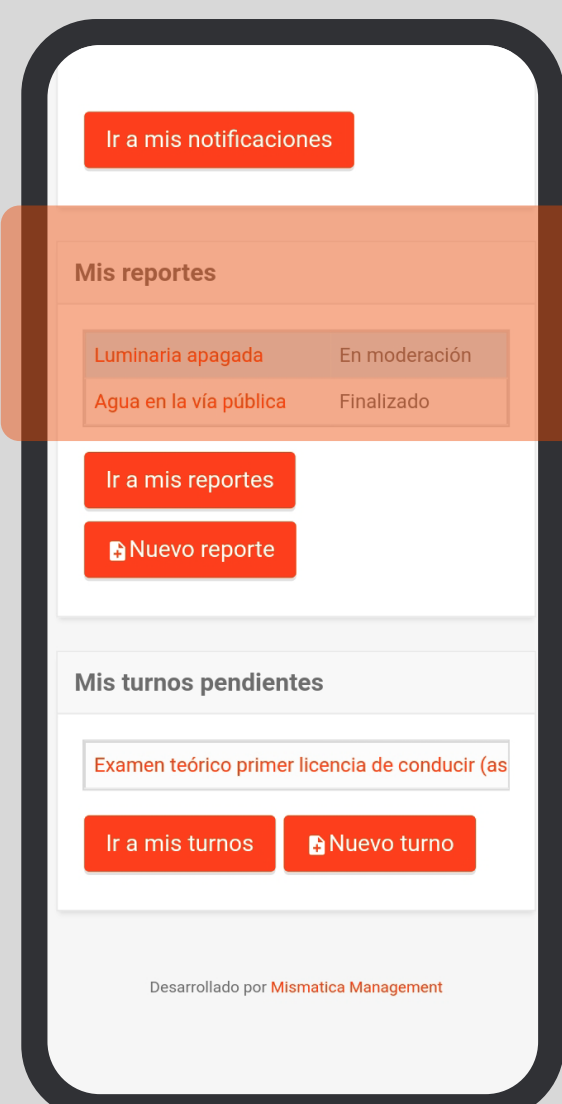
Ir a mis notificaciones

Mis reportes

| Luminaria apagada | En moderación |
|---|---|
| Agua en la vía pública | Finalizado |

Ir a mis reportes

Nuevo reporte

Mis turnos pendientes

Examen teórico primer licencia de conducir (as

Ir a mis turnos

Nuevo turno

Desarrollado por Mismatica Management